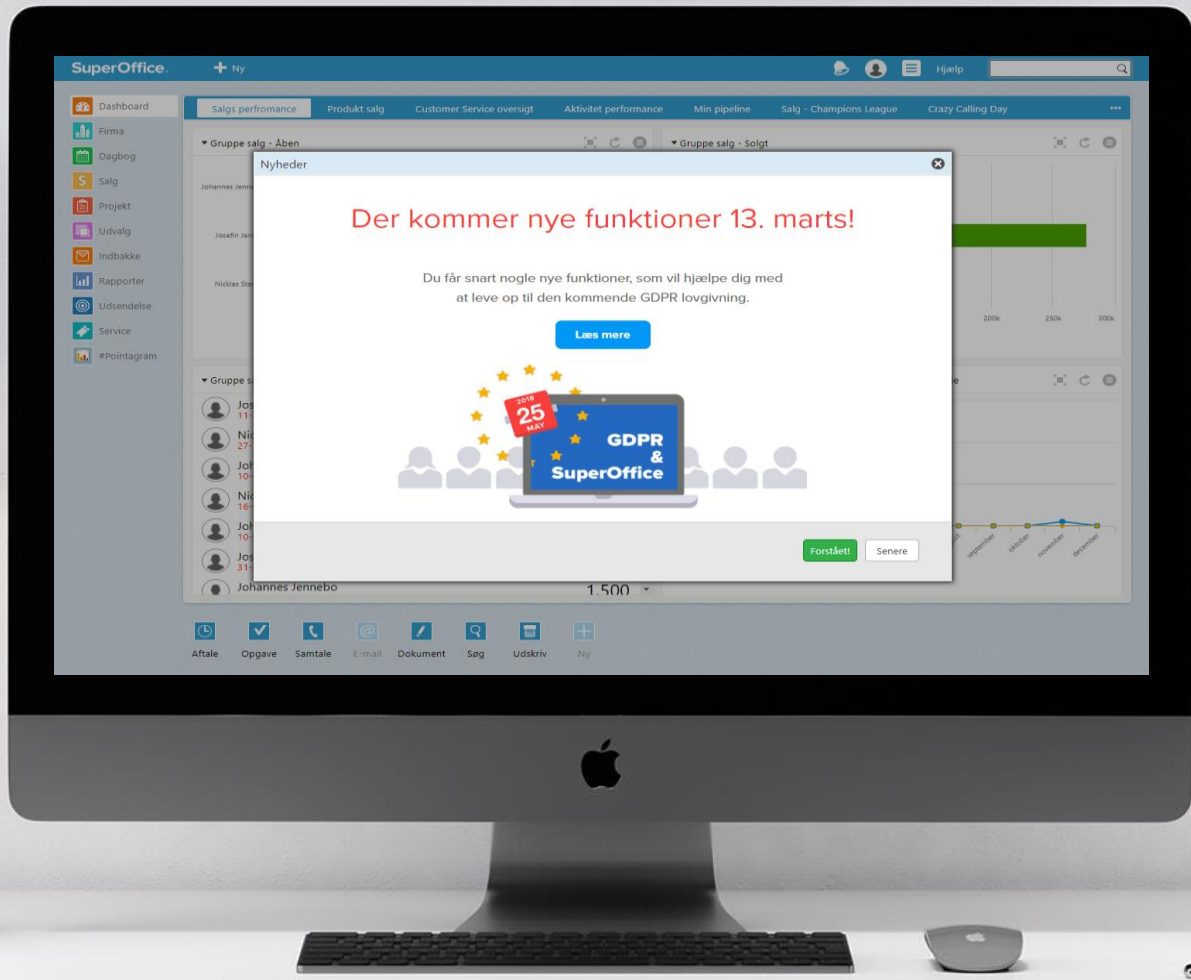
SuperOffice. + Ny

Hjælp

Dashboard
Firma
Dagbog
Salg
Projekt
Udvalg
Indbakke
Rapporter
Udsendelse
Service
#Pointagram

Salgs perfromance | Produkt salg | Customer Service oversigt | Aktivitet performance | Min pipeline | Salg - Champions League | Crazy Calling Day | ...

▾ Gruppe salg - Åben

▾ Gruppe salg - Solgt

Johannes Jenn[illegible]

Josefin Jen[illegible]

Nicklas Sta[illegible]

200k 250k 300k

▾ Gruppe s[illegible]

Jos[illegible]
11-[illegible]
Nic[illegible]
27-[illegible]
Joh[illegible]
10-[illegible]
Nic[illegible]
16-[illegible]
Joh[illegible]
10-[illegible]
Jos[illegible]
31-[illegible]
Johannes Jennebo 1.500

september oktober november december

Nyheder

Der kommer nye funktioner 13. marts!

Du får snart nogle nye funktioner, som vil hjælpe dig med at leve op til den kommende GDPR lovgivning.

Læs mere

2018
25
MAY

GDPR & SuperOffice

Forstået! Senere

Aftale Opgave Samtale E-mail Dokument Søg Udskriv Ny